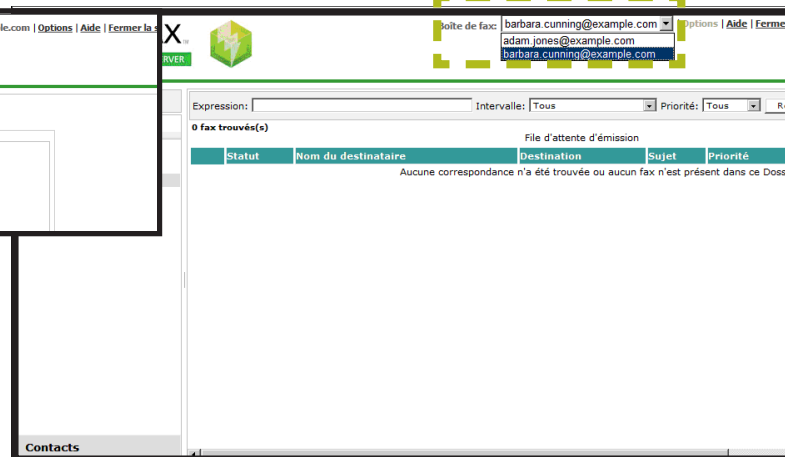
le.com | Options | Aide | Fermer la s

X

RVER

Boîte de fax: barbara.cunning@example.com

adam.jones@example.com
barbara.cunning@example.com

Options | Aide | Fermer

Expression: Intervalle: Tous Priorité: Tous Re

0 fax trouvés(s)

File d'attente d'émission

| | Statut | Nom du destinataire | Destination | Sujet | Priorité |
|---|---|---|---|---|---|

Aucune correspondance n'a été trouvée ou aucun fax n'est présent dans ce Doss

Contacts